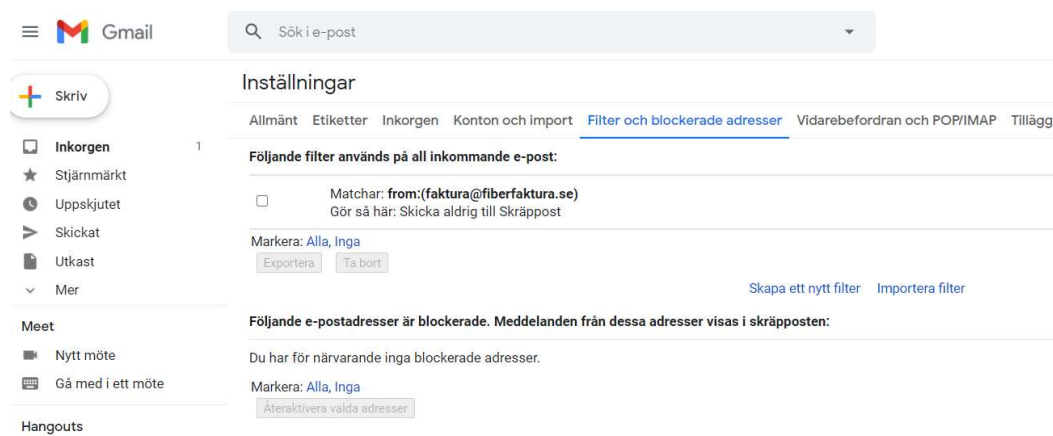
Gmail

Sök i e-post

Skriv

Inkorgen 1
Stjärnmärkt
Uppskjutet
Skickat
Utkast
Mer

Meet
Nytt möte
Gå med i ett möte

Hangouts

Inställningar

Allmänt Etiketter Inkorgen Konton och import Filter och blockerade adresser Vidarebefordran och POP/IMAP Tillägg

Följande filter används på all inkommande e-post:

Matchar: from:(faktura@fiberfaktura.se)
Gör så här: Skicka aldrig till Skräppost

Markera: Alla, Inga
Exportera Ta bort

Skapa ett nytt filter Importera filter

Följande e-postadresser är blockerade. Meddelanden från dessa adresser visas i skräpposten:

Du har för närvarande inga blockerade adresser.

Markera: Alla, Inga
Återaktivera valda adresser